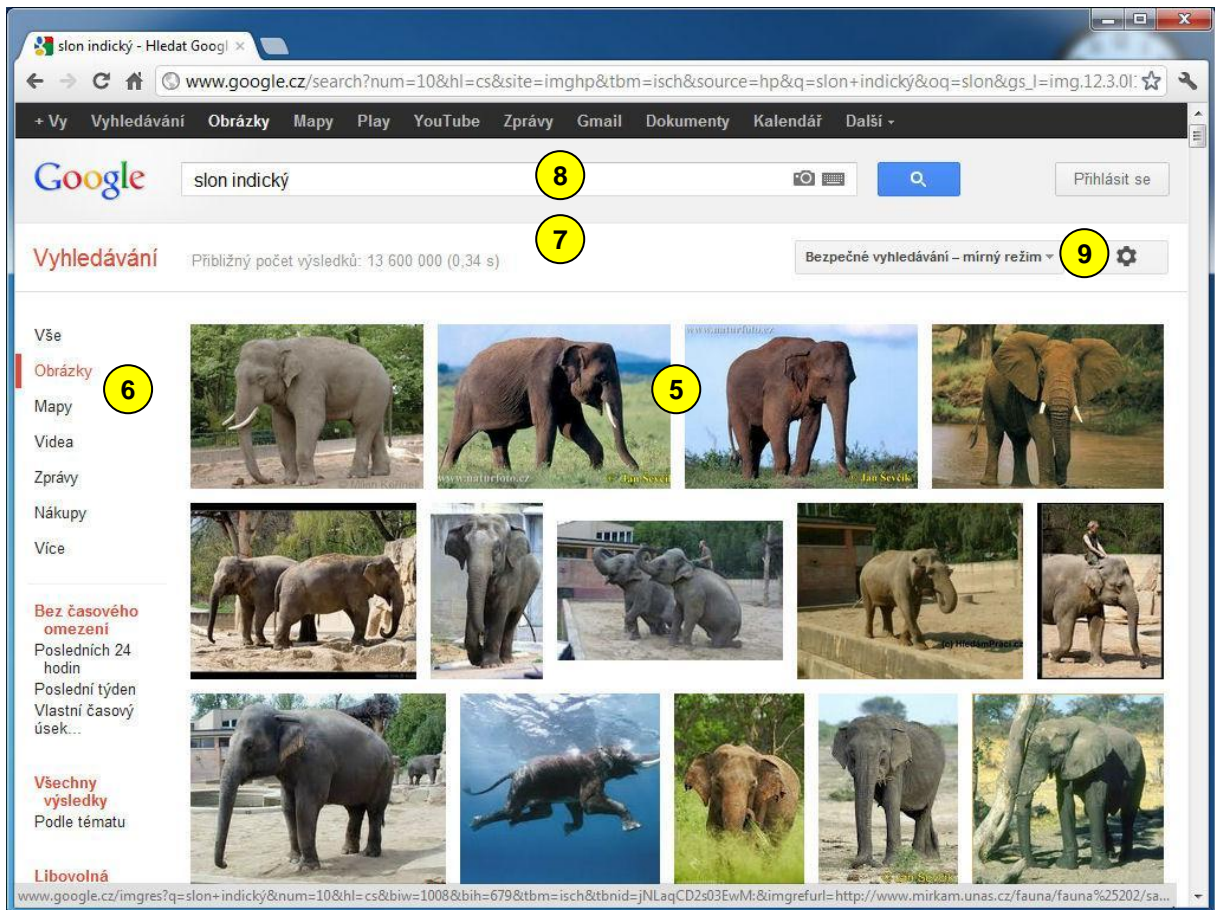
slon indický - Hledat Googl ×

www.google.cz/search?num=10&hl=cs&site=imghp&tbm=isch&source=hp&q=slon+indický&oq=slon&gs_l=img.12.3.0l:

+ Vy Vyhledávání Obrázky Mapy Play YouTube Zprávy Gmail Dokumenty Kalendář Další ▾

Google slon indický 8 Přihlásit se

7

Vyhledávání Přibližný počet výsledků: 13 600 000 (0,34 s) Bezpečné vyhledávání – mírný režim 9

Vše
Obrázky 6
Mapy
Videa
Zprávy
Nákupy
Více

5

Bez časového omezení
Posledních 24 hodin
Poslední týden
Vlastní časový úsek...

Všechny výsledky
Podle tématu

Libovolná

www.naturfoto.cz © Jan Ševčík
www.naturfoto.cz © Jan Ševčík
(c) HledamPraci.cz

www.google.cz/imgres?q=slon+indický&num=10&hl=cs&biw=1008&bih=679&tbm=isch&tbnid=jNLaqCD2s03EwM:&imgrefurl=http://www.mirkam.unas.cz/fauna/fauna%25202/sa...